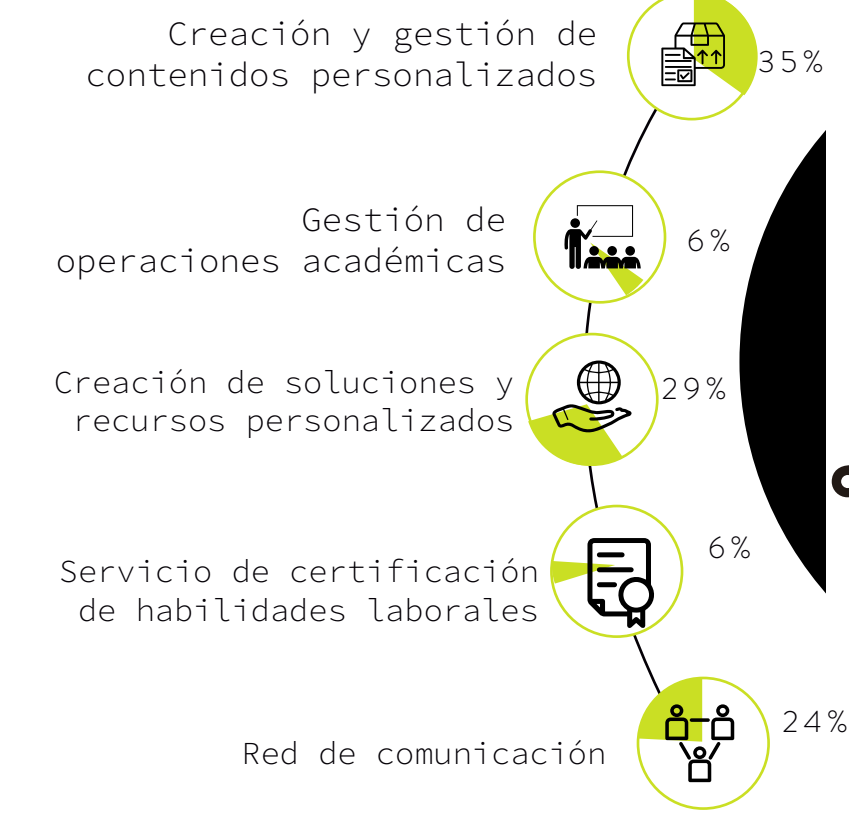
Creación y gestión de contenidos personalizados

35%

Gestión de operaciones académicas

6%

Creación de soluciones y recursos personalizados

29%

Servicio de certificación de habilidades laborales

6%

Red de comunicación

24%